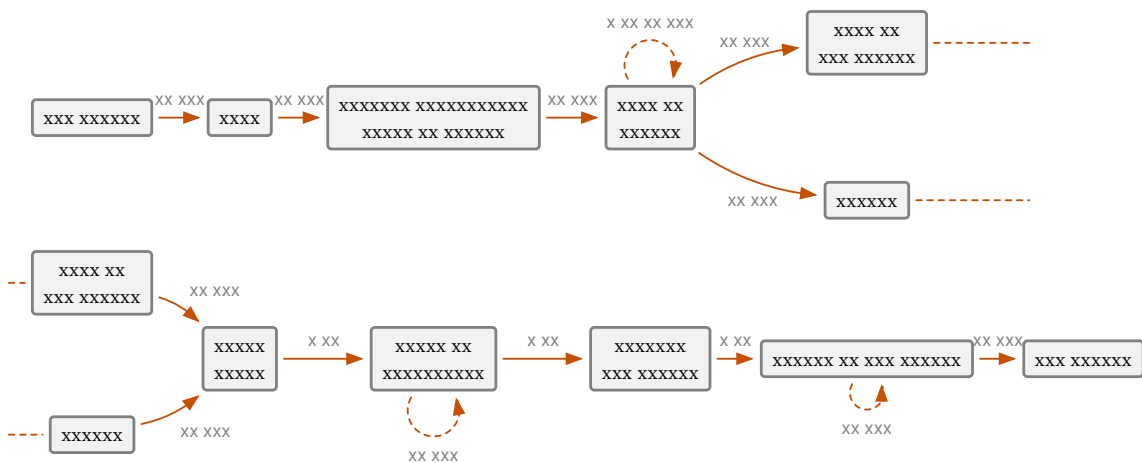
xxx xxxxxx
xx xxx
xxxx
xx xxx
xxxxxxx xxxxxxxxxxx xxxxx xx xxxxxx
xx xxx
x xx xx xxx
xxxx xx xxxxxx
xx xxx
xxxx xx xxx xxxxxx
xx xxx
xxxxxx

xxxx xx xxx xxxxxx
xx xxx
xxxxxx
xx xxx
xxxxx xxxxx
x xx
xxxxx xx xxxxxxxxxx
xx xxx
x xx
xxxxxxx xxx xxxxxx
x xx
xxxxxx xx xxx xxxxxx
xx xxx
xx xxx
xxx xxxxxx